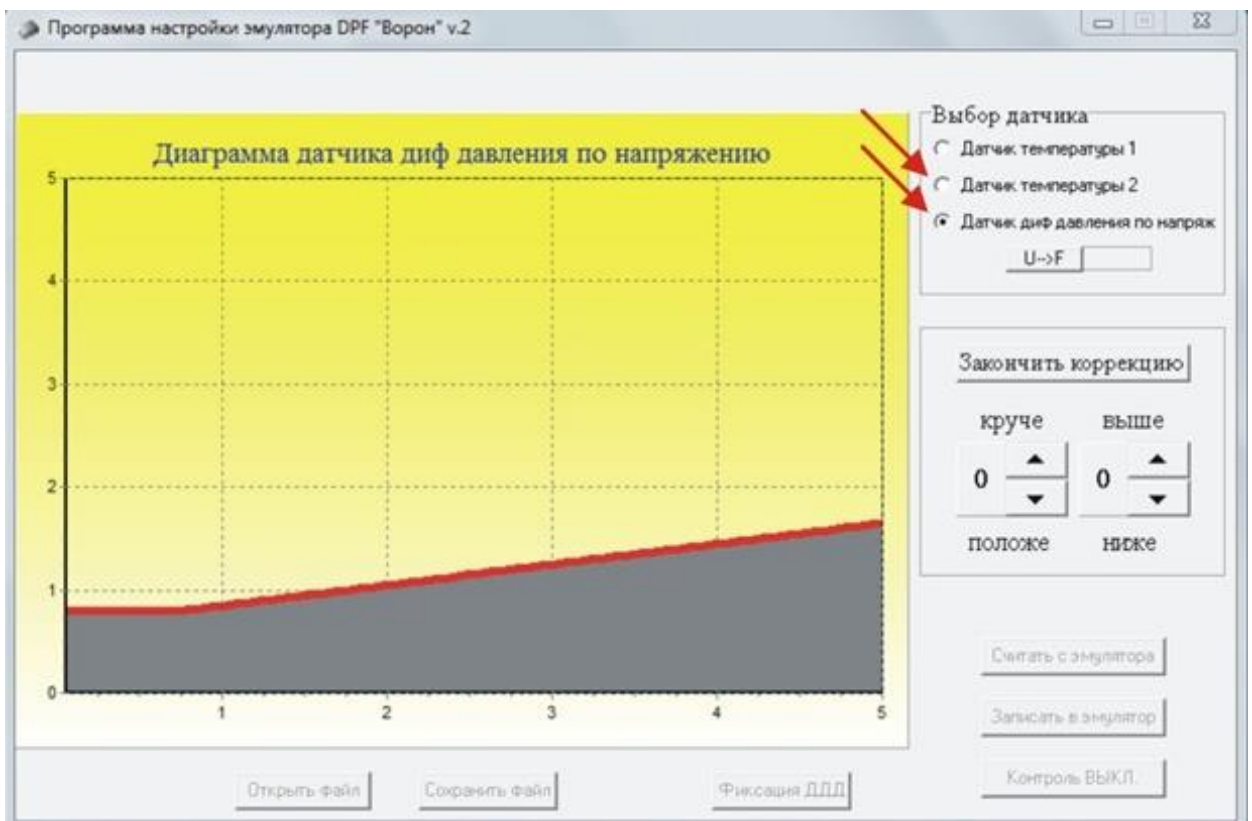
Программа настройки эмулятора DPF "Ворон" v.2

Диаграмма датчика диф давления по напряжению

5
4
3
2
1
0
1
2
3
4
5

Выбор датчика
Датчик температуры 1
Датчик температуры 2
Датчик диф давления по напряж
U-->F

Закончить коррекцию
круче
выше
0
0
положе
ниже

Считать с эмулятора
Записать в эмулятор
Контроль ВЫКЛ.

Открыть файл
Сохранить файл
Фиксация ДДД